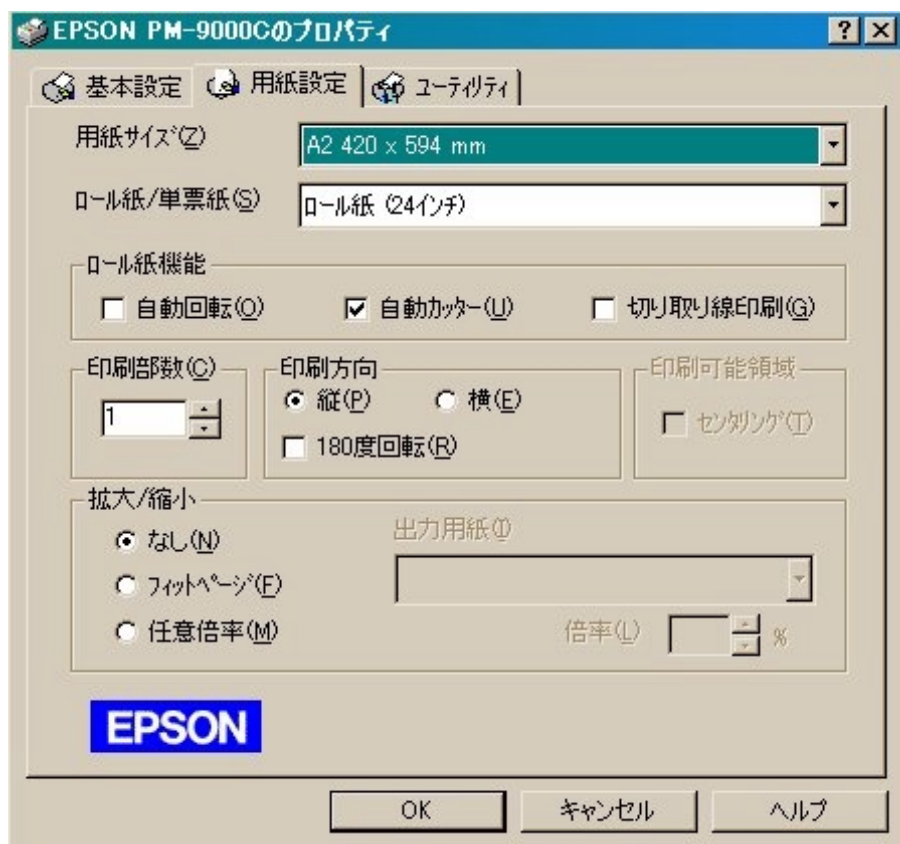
EPSON PM-9000Cのプロパティ

? ×

基本設定 用紙設定 ユーティリティ

用紙サイズ(Z) A2 420 x 594 mm

ロール紙/単票紙(S) ロール紙 (24インチ)

ロール紙機能

自動回転(O) 自動カッター(U) 切り取り線印刷(G)

印刷部数(C)

1

印刷方向

縦(P) 横(E)

180度回転(R)

印刷可能領域

センタリング(T)

拡大/縮小

なし(N)

フィットページ(F)

任意倍率(M)

出力用紙(I)

倍率(L) %

EPSON

OK キャンセル ヘルプ